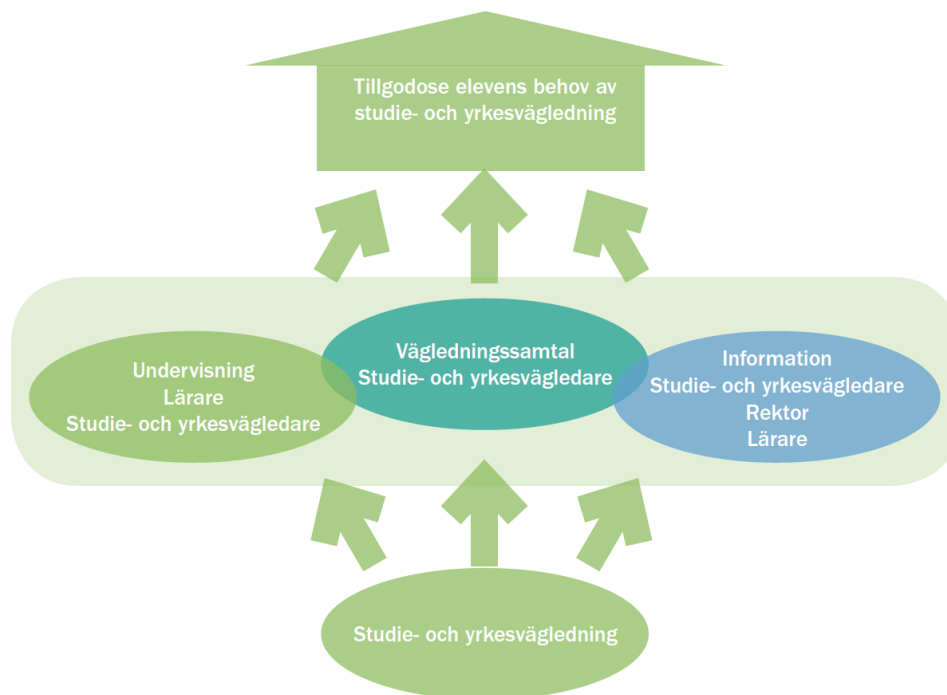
Tillgodose elevens behov av studie- och yrkesvägledning

Undervisning
Lärare
Studie- och yrkesvägledare

Vägledningssamtal
Studie- och yrkesvägledare

Information
Studie- och yrkesvägledare
Rektor
Lärare

Studie- och yrkesvägledning